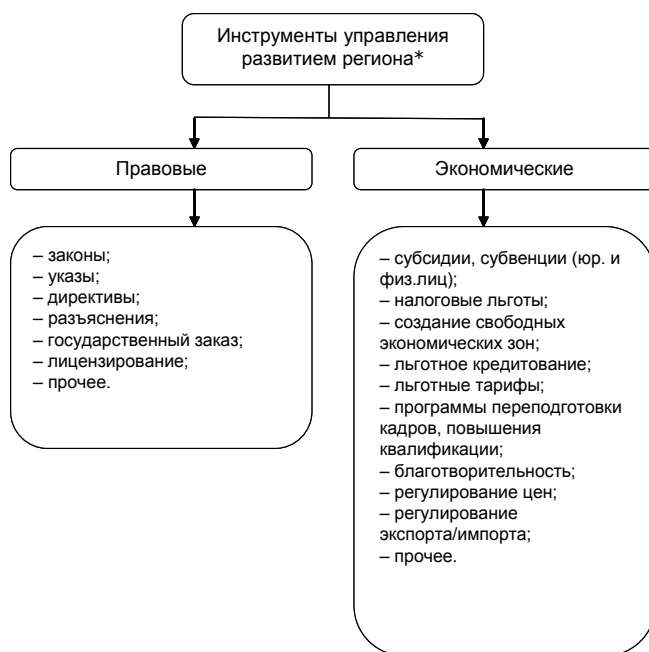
Инструменты управления развитием региона*

Правовые

– законы;
– указы;
– директивы;
– разъяснения;
– государственный заказ;
– лицензирование;
– прочее.

Экономические

– субсидии, субвенции (юр. и физ.лиц);
– налоговые льготы;
– создание свободных экономических зон;
– льготное кредитование;
– льготные тарифы;
– программы переподготовки кадров, повышения квалификации;
– благотворительность;
– регулирование цен;
– регулирование экспорта/импорта;
– прочее.